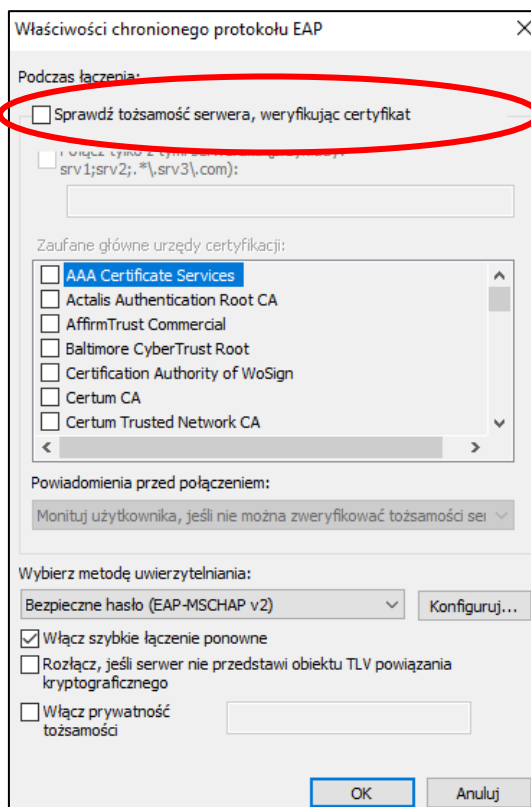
Właściwości chronionego protokołu EAP

Podczas łączenia:

Sprawdź tożsamość serwera, weryfikując certyfikat

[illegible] srv1;srv2;.*\.srv3\.com):

Zaufane główne urzędy certyfikacji:

AAA Certificate Services
Actalis Authentication Root CA
AffirmTrust Commercial
Baltimore CyberTrust Root
Certification Authority of WoSign
Certum CA
Certum Trusted Network CA

Powiadomienia przed połączeniem:

Monituj użytkownika, jeśli nie można zweryfikować tożsamości se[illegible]

Wybierz metodę uwierzytelniania:

Bezpieczne hasło (EAP-MSCHAP v2)

Konfiguruj...

Włącz szybkie łączenie ponowne

Rozłącz, jeśli serwer nie przedstawi obiektu TLV powiązania kryptograficznego

Włącz prywatność tożsamości

OK

Anuluj